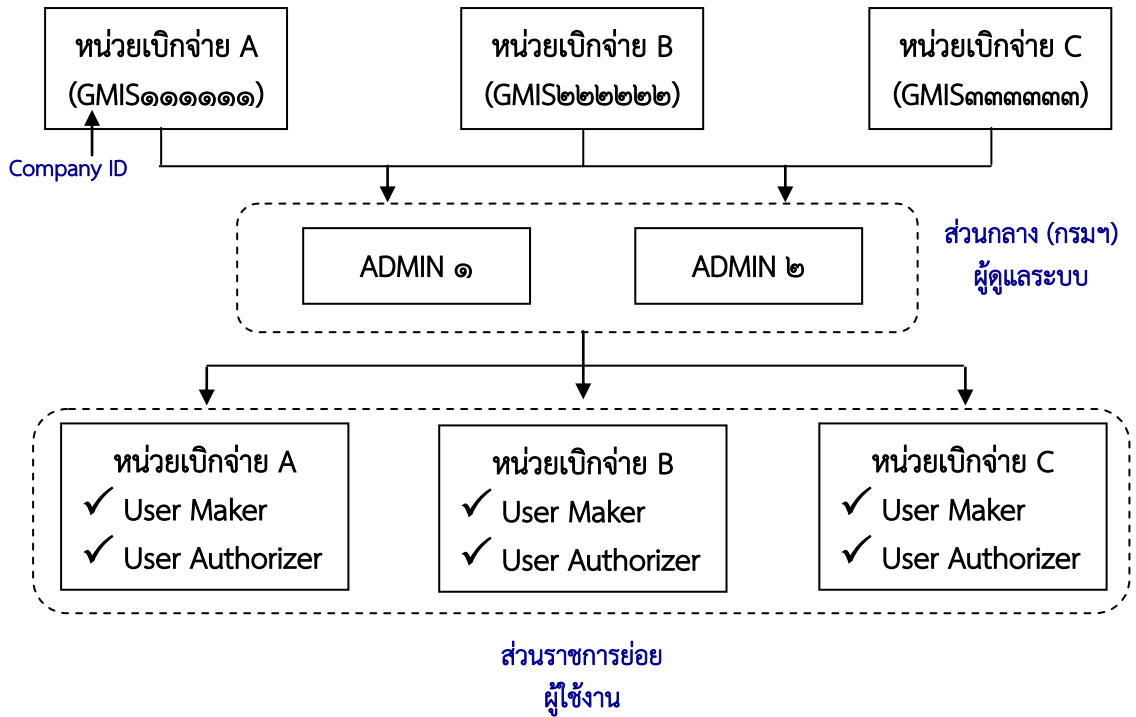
หน่วยเบิกจ่าย A
(GMIS๑๑๑๑๑๑)

หน่วยเบิกจ่าย B
(GMIS๒๒๒๒๒๒)

หน่วยเบิกจ่าย C
(GMIS๓๓๓๓๓๓)

Company ID

ADMIN ๑

ADMIN ๒

ส่วนกลาง (กรมฯ)
ผู้ดูแลระบบ

หน่วยเบิกจ่าย A
✓ User Maker
✓ User Authorizer

หน่วยเบิกจ่าย B
✓ User Maker
✓ User Authorizer

หน่วยเบิกจ่าย C
✓ User Maker
✓ User Authorizer

ส่วนราชการย่อย
ผู้ใช้งาน